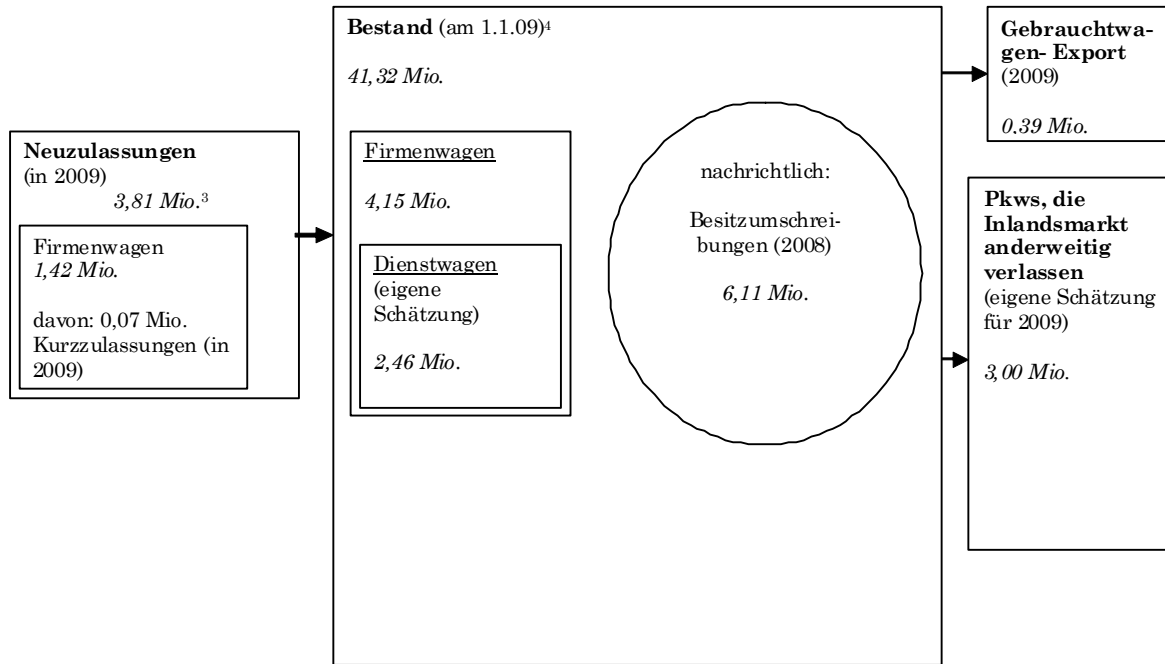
**Neuzulassungen** (in 2009)
*3,81 Mio.*$^{3}$

Firmenwagen
*1,42 Mio.*

davon: 0,07 Mio. Kurzzulassungen (in 2009)

**Bestand** (am 1.1.09)$^{4}$

*41,32 Mio.*

Firmenwagen

*4,15 Mio.*

Dienstwagen (eigene Schätzung)

*2,46 Mio.*

nachrichtlich:

Besitzumschreibungen (2008)

*6,11 Mio.*

**Gebrauchtwagen- Export** (2009)

*0,39 Mio.*

**Pkws, die Inlandsmarkt anderweitig verlassen** (eigene Schätzung für 2009)

*3,00 Mio.*